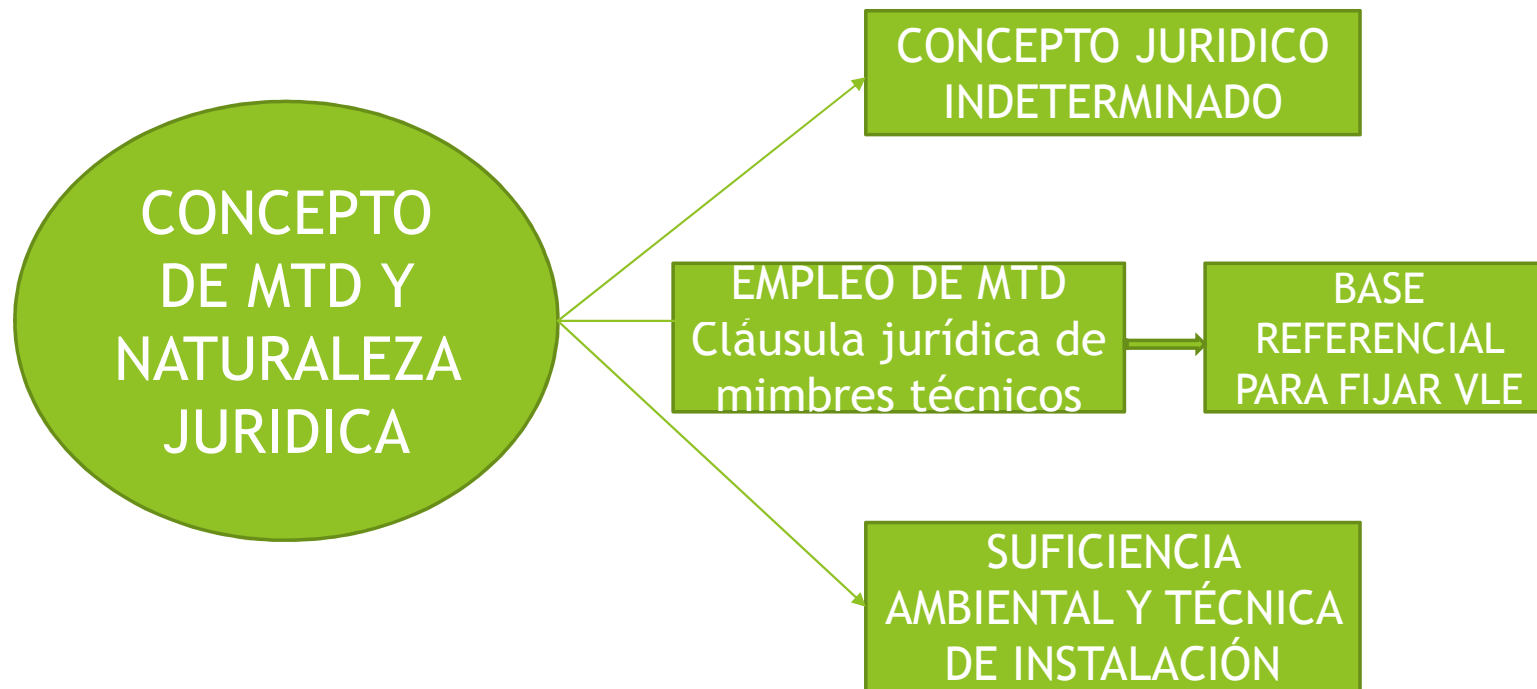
CONCEPTO DE MTD Y NATURALEZA JURIDICA

CONCEPTO JURIDICO INDETERMINADO

EMPLEO DE MTD
Cláusula jurídica de mimbres técnicos

BASE REFERENCIAL PARA FIJAR VLE

SUFICIENCIA AMBIENTAL Y TÉCNICA DE INSTALACIÓN